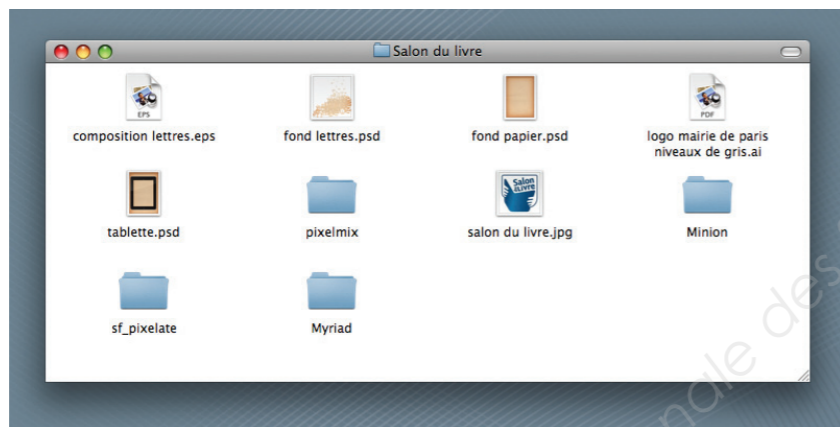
Salon du livre

EPS
composition lettres.eps

fond lettres.psd

fond papier.psd

PDF
logo mairie de paris niveaux de gris.ai

tablette.psd

pixelmix

Salon du livre
salon du livre.jpg

Minion

sf_pixelate

Myriad

ndle des